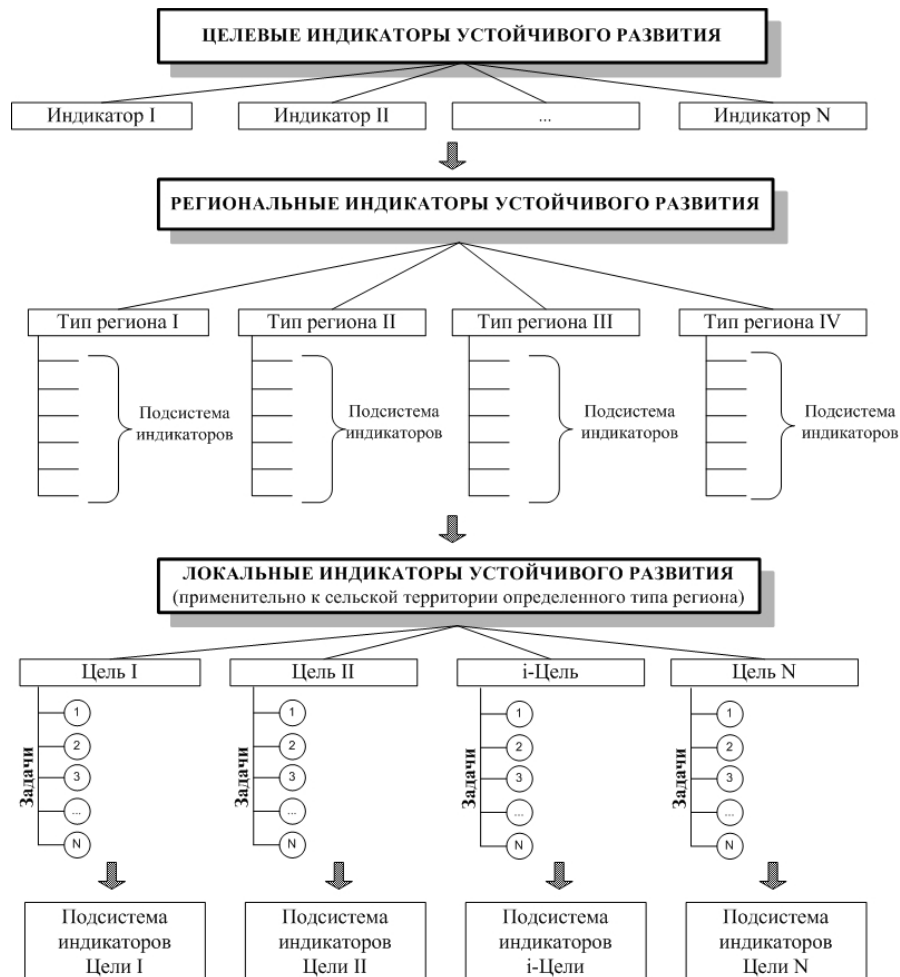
ЦЕЛЕВЫЕ ИНДИКАТОРЫ УСТОЙЧИВОГО РАЗВИТИЯ

Индикатор I

Индикатор II

...

Индикатор N

РЕГИОНАЛЬНЫЕ ИНДИКАТОРЫ УСТОЙЧИВОГО РАЗВИТИЯ

Тип региона I

Подсистема индикаторов

Тип региона II

Подсистема индикаторов

Тип региона III

Подсистема индикаторов

Тип региона IV

Подсистема индикаторов

ЛОКАЛЬНЫЕ ИНДИКАТОРЫ УСТОЙЧИВОГО РАЗВИТИЯ
(применительно к сельской территории определенного типа региона)

Цель I

Задачи

1
2
3
...
N

Подсистема индикаторов Цели I

Цель II

Задачи

1
2
3
...
N

Подсистема индикаторов Цели II

i-Цель

Задачи

1
2
3
...
N

Подсистема индикаторов i-Цели

Цель N

Задачи

1
2
3
...
N

Подсистема индикаторов Цели N